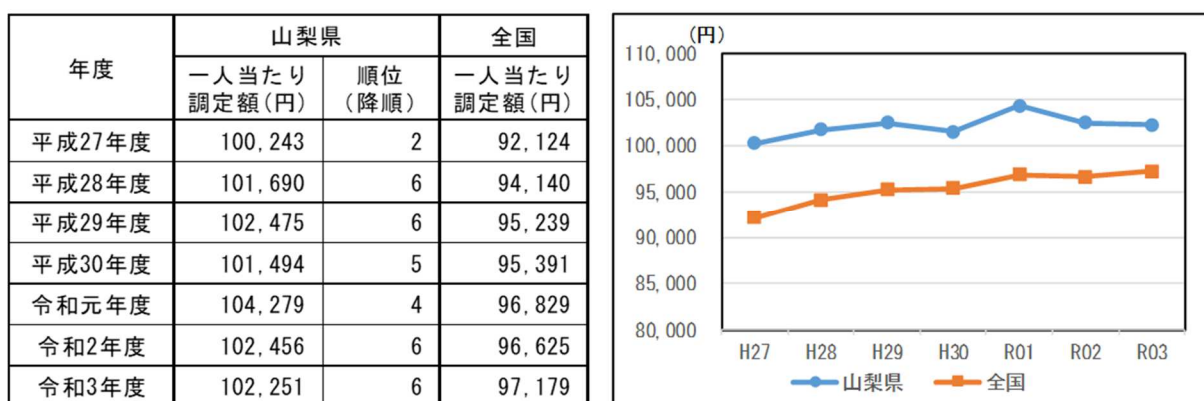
| 年度 | 山梨県 一人当たり調定額（円） | 山梨県 順位（降順） | 全国 一人当たり調定額（円） |
|---|---|---|---|
| 平成27年度 | 100, 243 | 2 | 92, 124 |
| 平成28年度 | 101, 690 | 6 | 94, 140 |
| 平成29年度 | 102, 475 | 6 | 95, 239 |
| 平成30年度 | 101, 494 | 5 | 95, 391 |
| 令和元年度 | 104, 279 | 4 | 96, 829 |
| 令和2年度 | 102, 456 | 6 | 96, 625 |
| 令和3年度 | 102, 251 | 6 | 97, 179 |

(円)
110, 000
105, 000
100, 000
95, 000
90, 000
85, 000
80, 000
H27 H28 H29 H30 R01 R02 R03
山梨県 全国